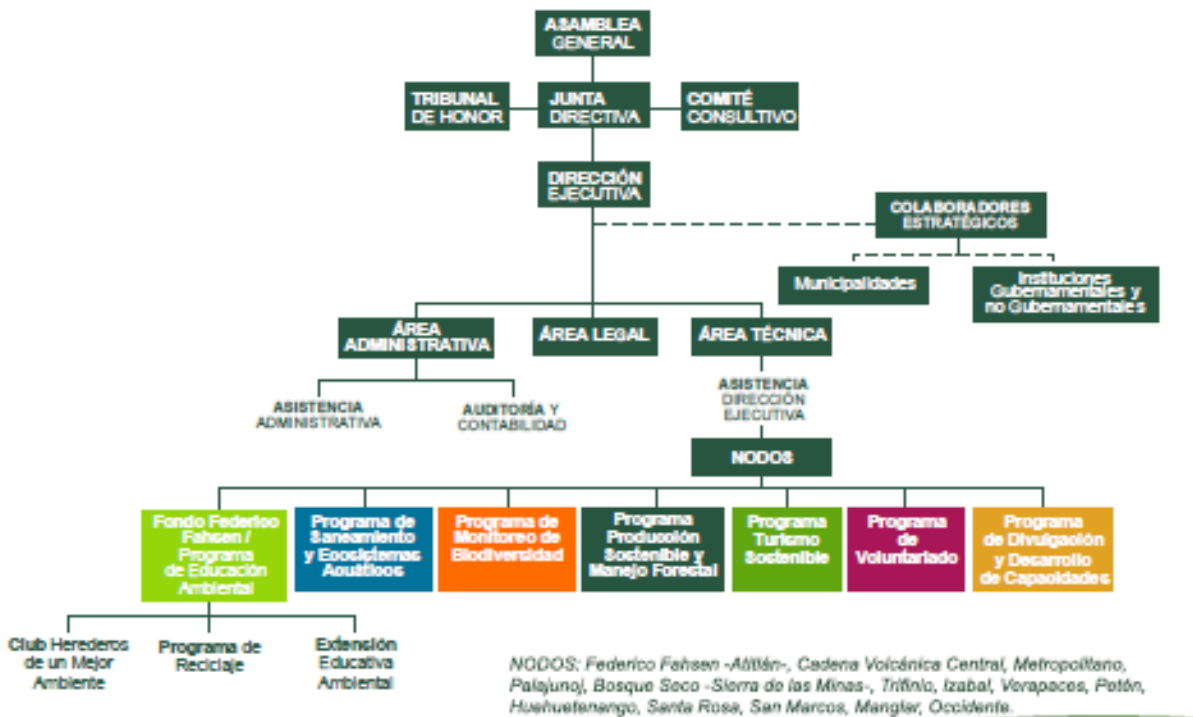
ASAMBLEA GENERAL

TRIBUNAL DE HONOR

JUNTA DIRECTIVA

COMITÉ CONSULTIVO

DIRECCIÓN EJECUTIVA

COLABORADORES ESTRATÉGICOS

Municipalidades

Instituciones Gubernamentales y no Gubernamentales

ÁREA ADMINISTRATIVA

ÁREA LEGAL

ÁREA TÉCNICA

ASISTENCIA ADMINISTRATIVA

AUDITORÍA Y CONTABILIDAD

ASISTENCIA DIRECCIÓN EJECUTIVA

NODOS

Fondo Federico Fahsen / Programa de Educación Ambiental

Programa de Saneamiento y Ecosistemas Acuáticos

Programa de Monitoreo de Biodiversidad

Programa Producción Sostenible y Manejo Forestal

Programa Turismo Sostenible

Programa de Voluntariado

Programa de Divulgación y Desarrollo de Capacidades

Club Herederos de un Mejor Ambiente

Programa de Reciclaje

Extensión Educativa Ambiental

NODOS: Federico Fahsen -Atitlán-, Cadena Volcánica Central, Metropolitano, Palajunoj, Bosque Seco -Sierra de las Minas-, Trifinio, Izabal, Verapaces, Petén, Huehuetenango, Santa Rosa, San Marcos, Manglar, Occidente.